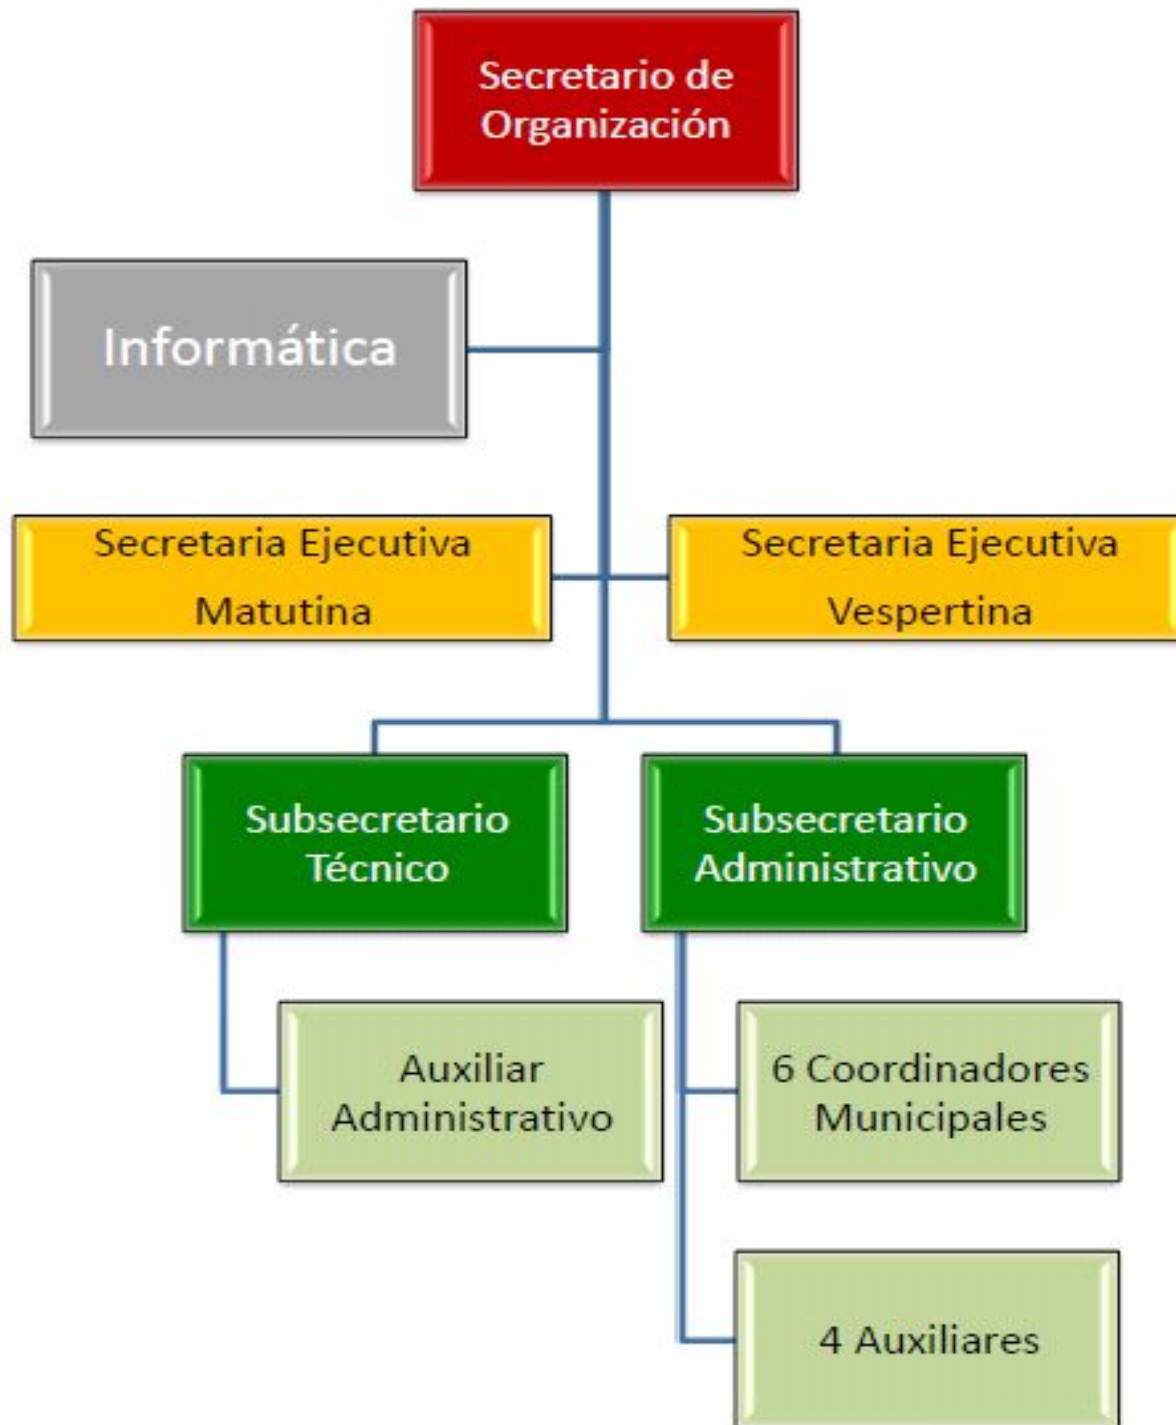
Secretario de Organización

Informática

Secretaria Ejecutiva Matutina

Secretaria Ejecutiva Vespertina

Subsecretario Técnico

Subsecretario Administrativo

Auxiliar Administrativo

6 Coordinadores Municipales

4 Auxiliares